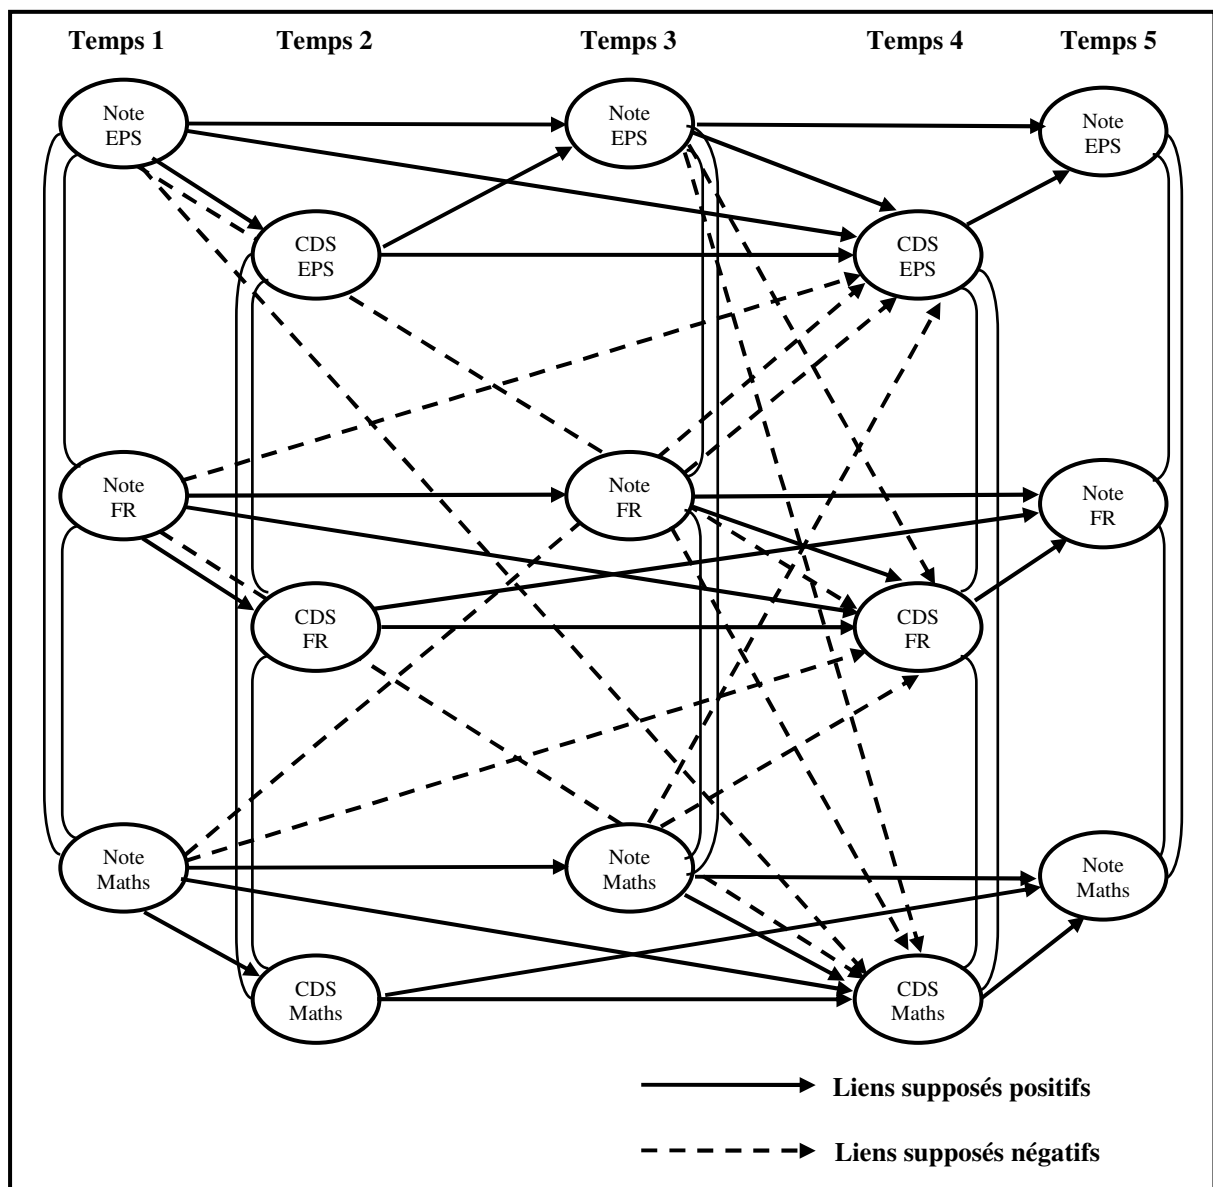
Temps 1 Temps 2 Temps 3 Temps 4 Temps 5

Note EPS

CDS EPS

Note EPS

CDS EPS

Note EPS

Note FR

CDS FR

Note FR

CDS FR

Note FR

Note Maths

CDS Maths

Note Maths

CDS Maths

Note Maths

Liens supposés positifs

Liens supposés négatifs